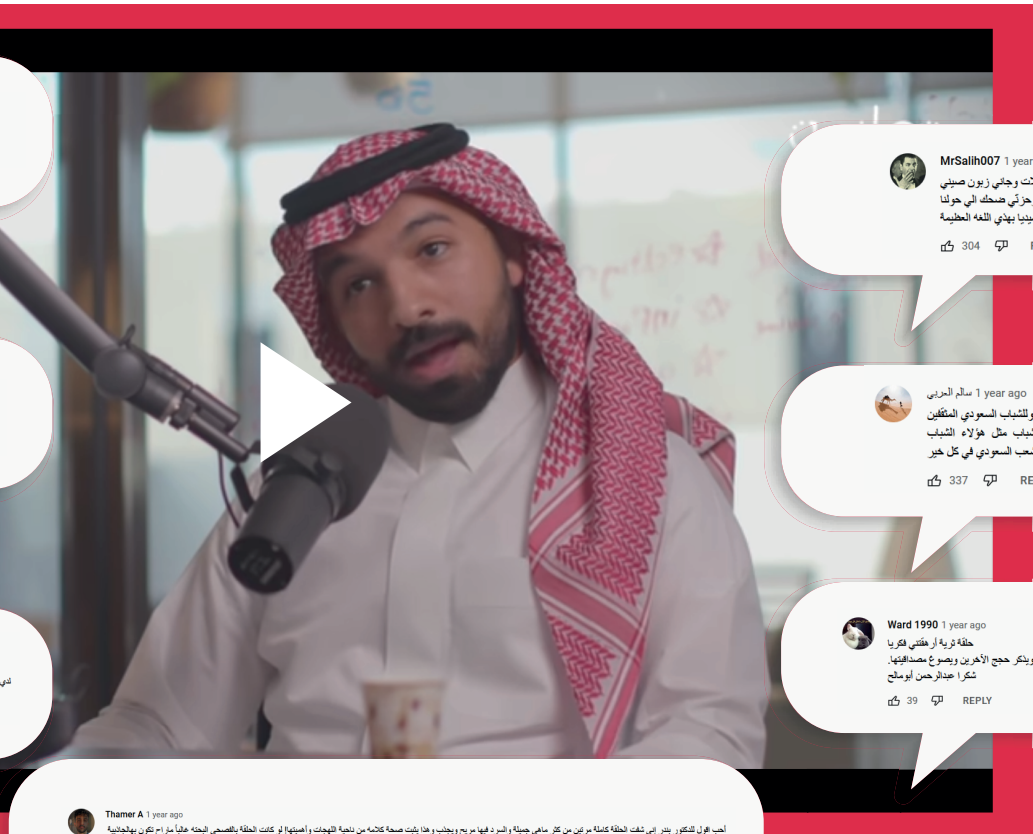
MrSalih007 1 year
ت وجاني زبون صيني
حزتي ضحك الي حولنا
يديا بهذي اللغه العظيمة
304 REPLY

سالم الحربي 1 year ago
والشباب السعودي المثقفين
شباب مثل هؤلاء الشباب
شعب السعودي في كل خير
337 REPLY

Ward 1990 1 year ago
حلقة ثرية أرهقتني فكريا
ويذكر حجج الآخرين ويصوغ مصداقيتها.
شكرا عبدالرحمن أبومالح
39 REPLY

Thamer A 1 year ago
أحب اقول للدكتور بندر إني شفت الحلقة كاملة مرتين من كثر ماهي جميلة والسرد فيها مريح ويجذب وهذا يثبت صحة كلامه من ناحية اللهجات وأهميتها لو كانت الحلقة بالفصحى البحته غالباً ماراح تكون بهالجاذبية